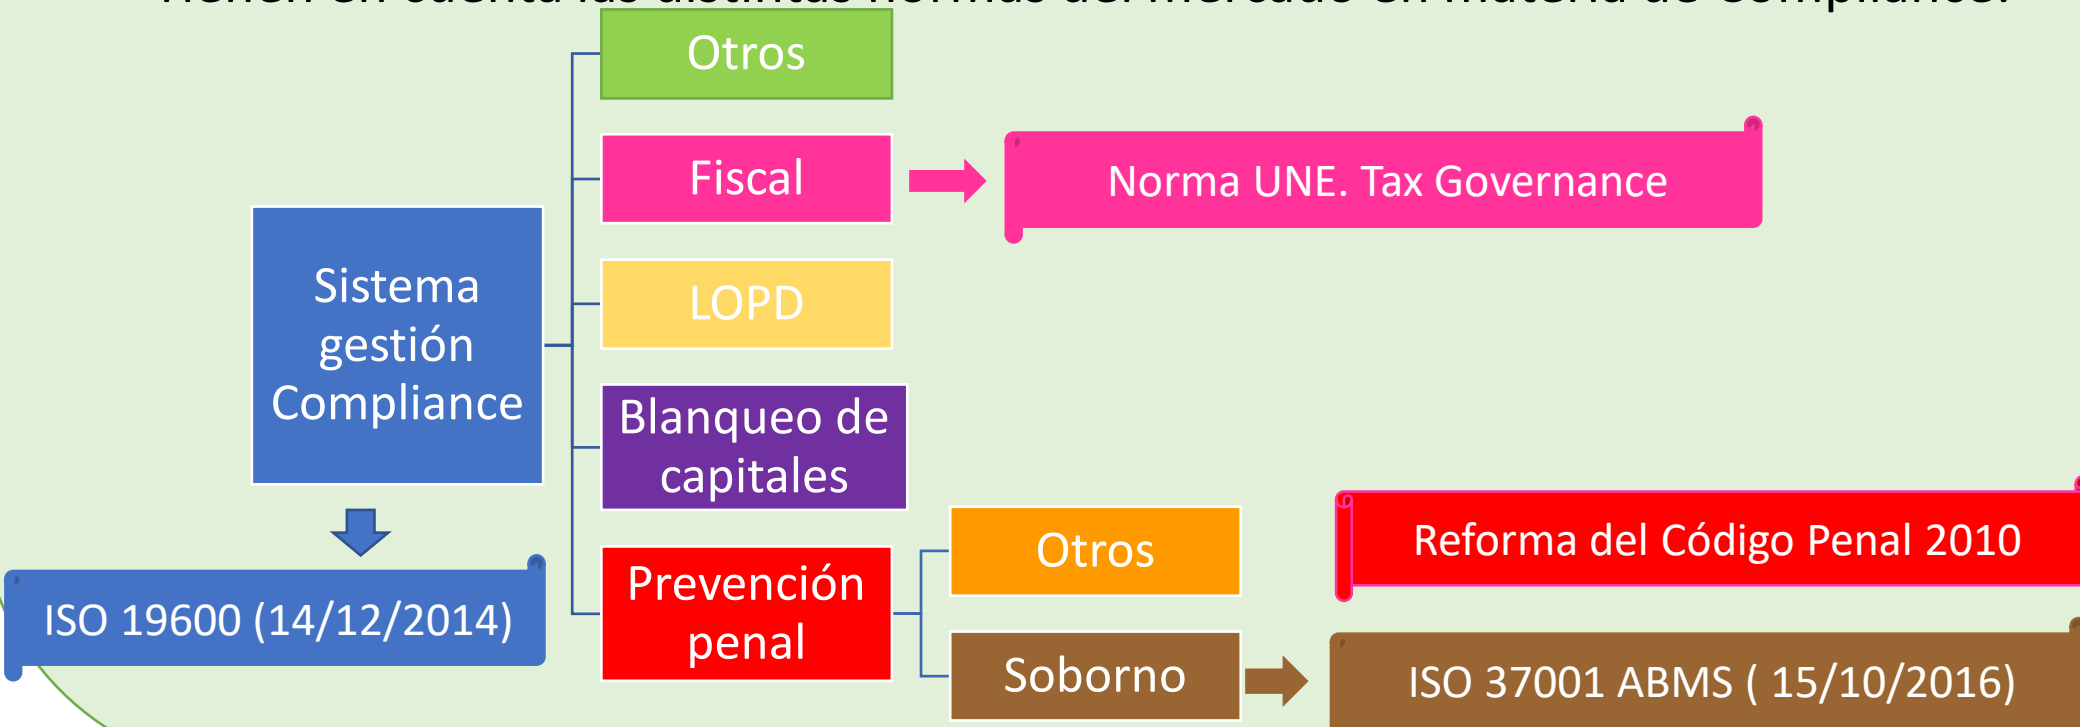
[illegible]

Sistema gestión Compliance

ISO 19600 (14/12/2014)

Otros

Fiscal

Norma UNE. Tax Governance

LOPD

Blanqueo de capitales

Prevención penal

Otros

Reforma del Código Penal 2010

Soborno

ISO 37001 ABMS ( 15/10/2016)